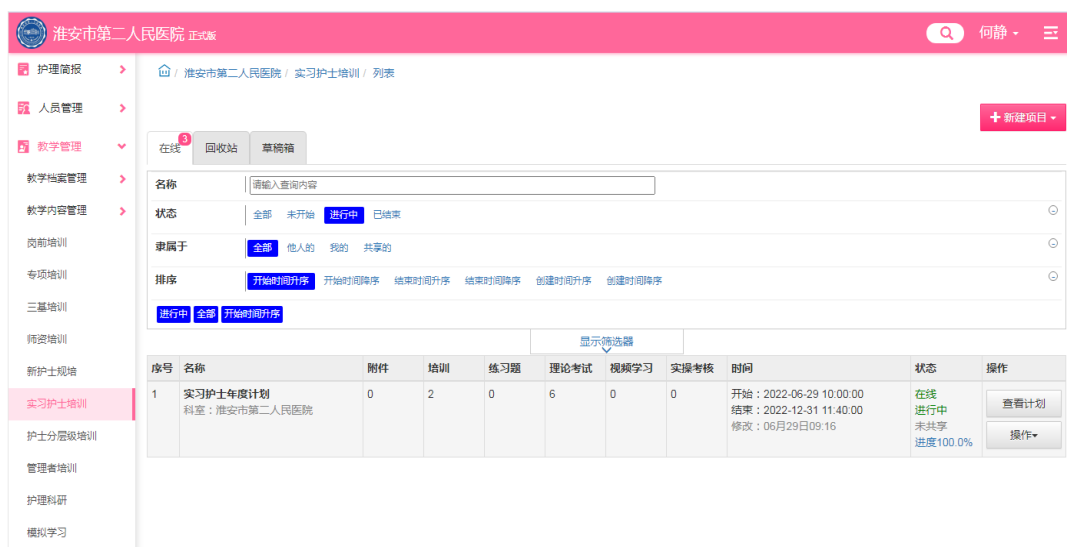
淮安市第二人民医院 正式版

何静 ▾

护理简报
人员管理
教学管理
教学档案管理
教学内容管理
岗前培训
专项培训
三基培训
师资培训
新护士规培
实习护士培训
护士分层级培训
管理者培训
护理科研
模拟学习

淮安市第二人民医院 / 实习护士培训 / 列表

+ 新建项目 ▾

在线 3 | 回收站 | 草稿箱

名称 | 请输入查询内容
状态 | 全部 未开始 进行中 已结束
隶属于 | 全部 他人的 我的 共享的
排序 | 开始时间升序 开始时间降序 结束时间升序 结束时间降序 创建时间升序 创建时间降序

进行中 全部 开始时间升序

显示筛选器

| 序号 | 名称 | 附件 | 培训 | 练习题 | 理论考试 | 视频学习 | 实操考核 | 时间 | 状态 | 操作 |
|---|---|---|---|---|---|---|---|---|---|---|
| 1 | 实习护士年度计划 科室：淮安市第二人民医院 | 0 | 2 | 0 | 6 | 0 | 0 | 开始：2022-06-29 10:00:00 结束：2022-12-31 11:40:00 修改：06月29日09:16 | 在线 进行中 未共享 进度100.0% | 查看计划 操作▾ |